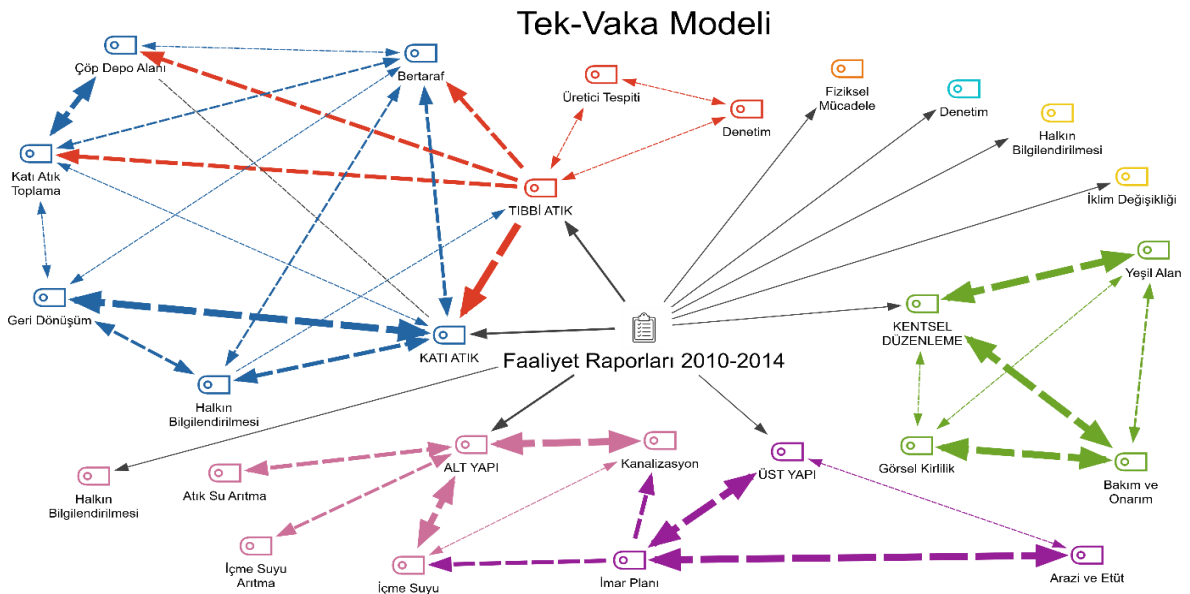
Tek-Vaka Modeli

Çöp Depo Alanı

Bertaraf

Üretici Tespiti

Denetim

Fiziksel Mücadele

Denetim

Halkın Bilgilendirilmesi

İklim Değişikliği

Katı Atık Toplama

TIBBİ ATIK

Yeşil Alan

Geri Dönüşüm

KENTSEL DÜZENLEME

KATI ATIK

Faaliyet Raporları 2010-2014

Halkın Bilgilendirilmesi

ALT YAPI

Kanalizasyon

ÜST YAPI

Görsel Kirlilik

Bakım ve Onarım

Halkın Bilgilendirilmesi

Atık Su Arıtma

İçme Suyu Arıtma

İçme Suyu

İmar Planı

Arazi ve Etüt